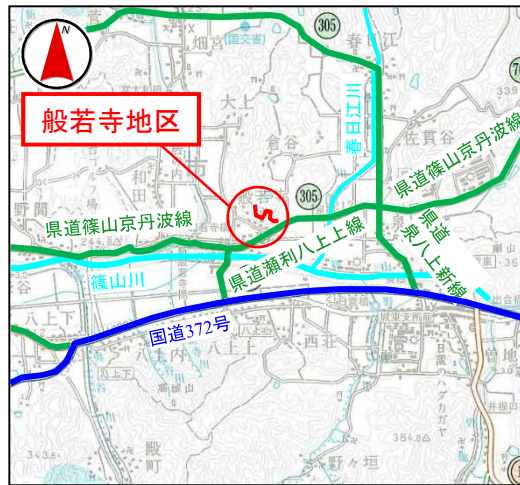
N

般若寺地区

305

305

春日江川

県道篠山京丹波線

県道篠山京丹波線

県道泉八上新線

県道瀬利八上上線

篠山川

国道372号

畑

大上

倉谷

和田

野間

佐貫谷

春日江

八上下

八上内

八上上

西荘

殿町

日置

野々垣

384.9